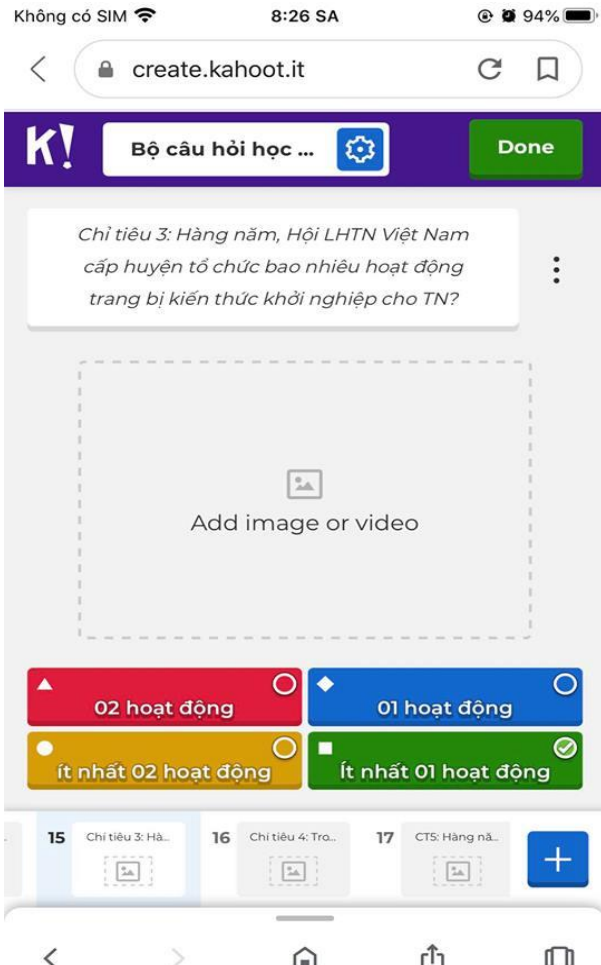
Không có SIM 8:26 SA 94%

create.kahoot.it

K!

Bộ câu hỏi học ...

Done

Chỉ tiêu 3: Hàng năm, Hội LHTN Việt Nam cấp huyện tổ chức bao nhiêu hoạt động trang bị kiến thức khởi nghiệp cho TN?

Add image or video

02 hoạt động

01 hoạt động

ít nhất 02 hoạt động

Ít nhất 01 hoạt động

15 Chỉ tiêu 3: Hà...

16 Chỉ tiêu 4: Tro...

17 CT5: Hàng nă...